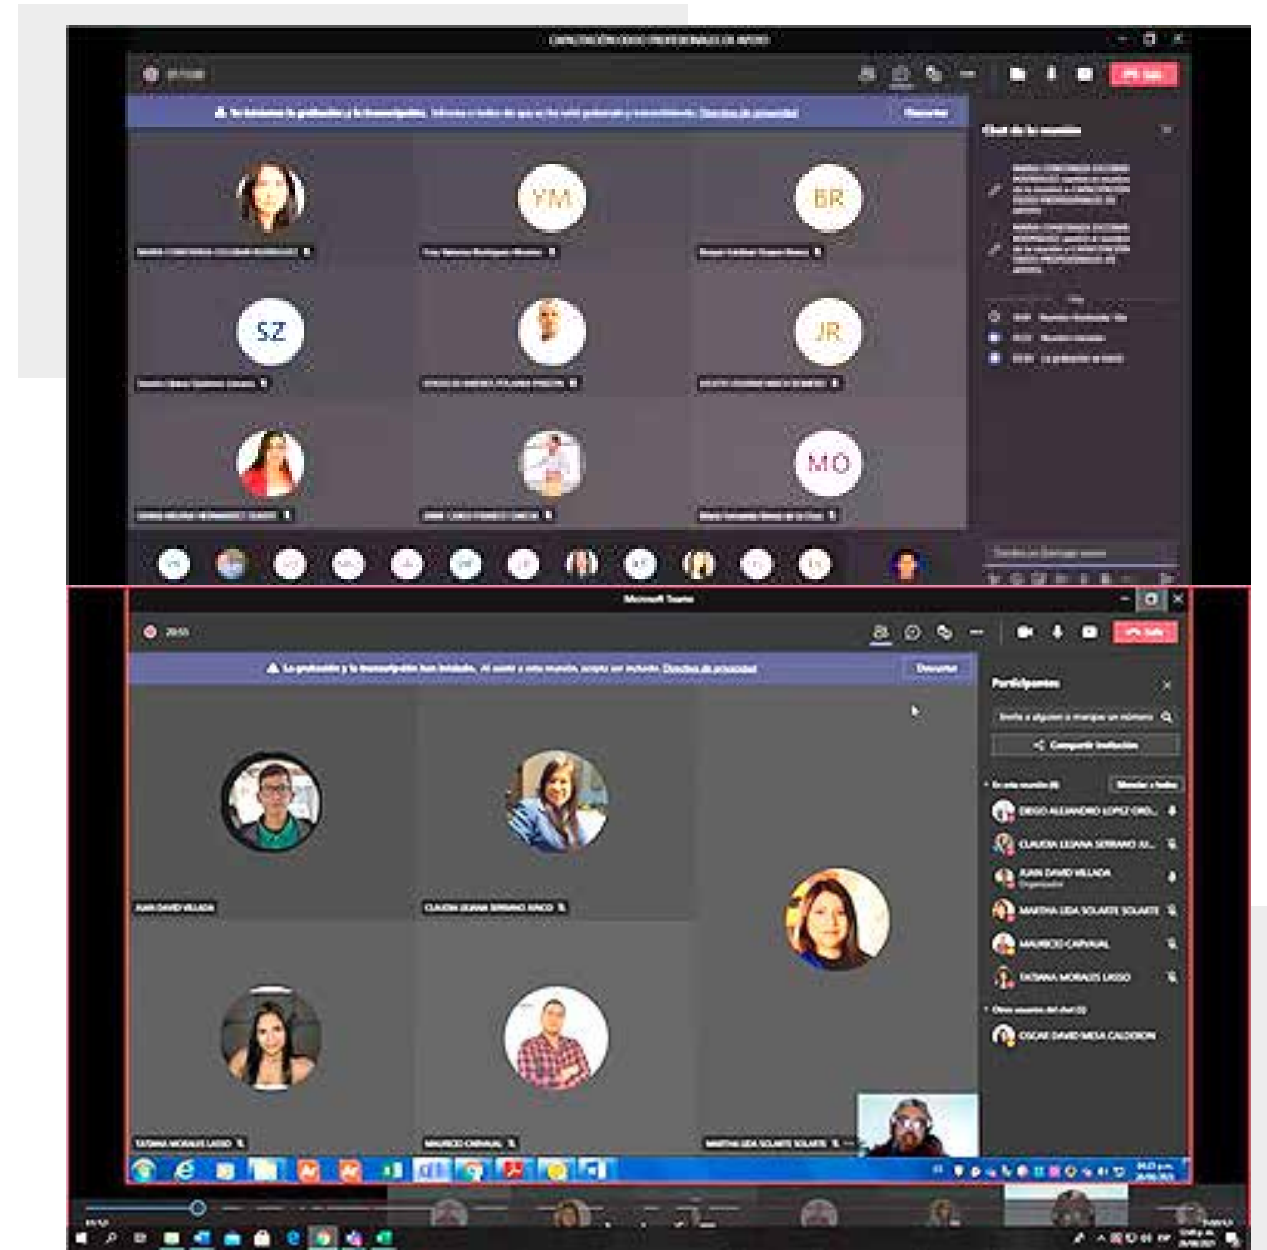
YM

BR

SZ

JR

MO

Microsoft Teams

La grabación y la transcripción han iniciado. Al asistir a esta reunión, acepta ser incluido. Directiva de privacidad

Descartar

Participantes

Compartir invitación

DIEGO ALEJANDRO LOPEZ ORD...

CLAUDIA LILIANA SERRANO AL...

JUAN DAVID VILLADA

Organizador

MARTHA LIDA SOLARTE SOLARTE

MAURICIO CARVAJAL

TATIANA MORALES LASSO

OSCAR DAVID MESA CALDERON

JUAN DAVID VILLADA

CLAUDIA LILIANA SERRANO ARCO

TATIANA MORALES LASSO

MAURICIO CARVAJAL

MARTHA LIDA SOLARTE SOLARTE

Salir